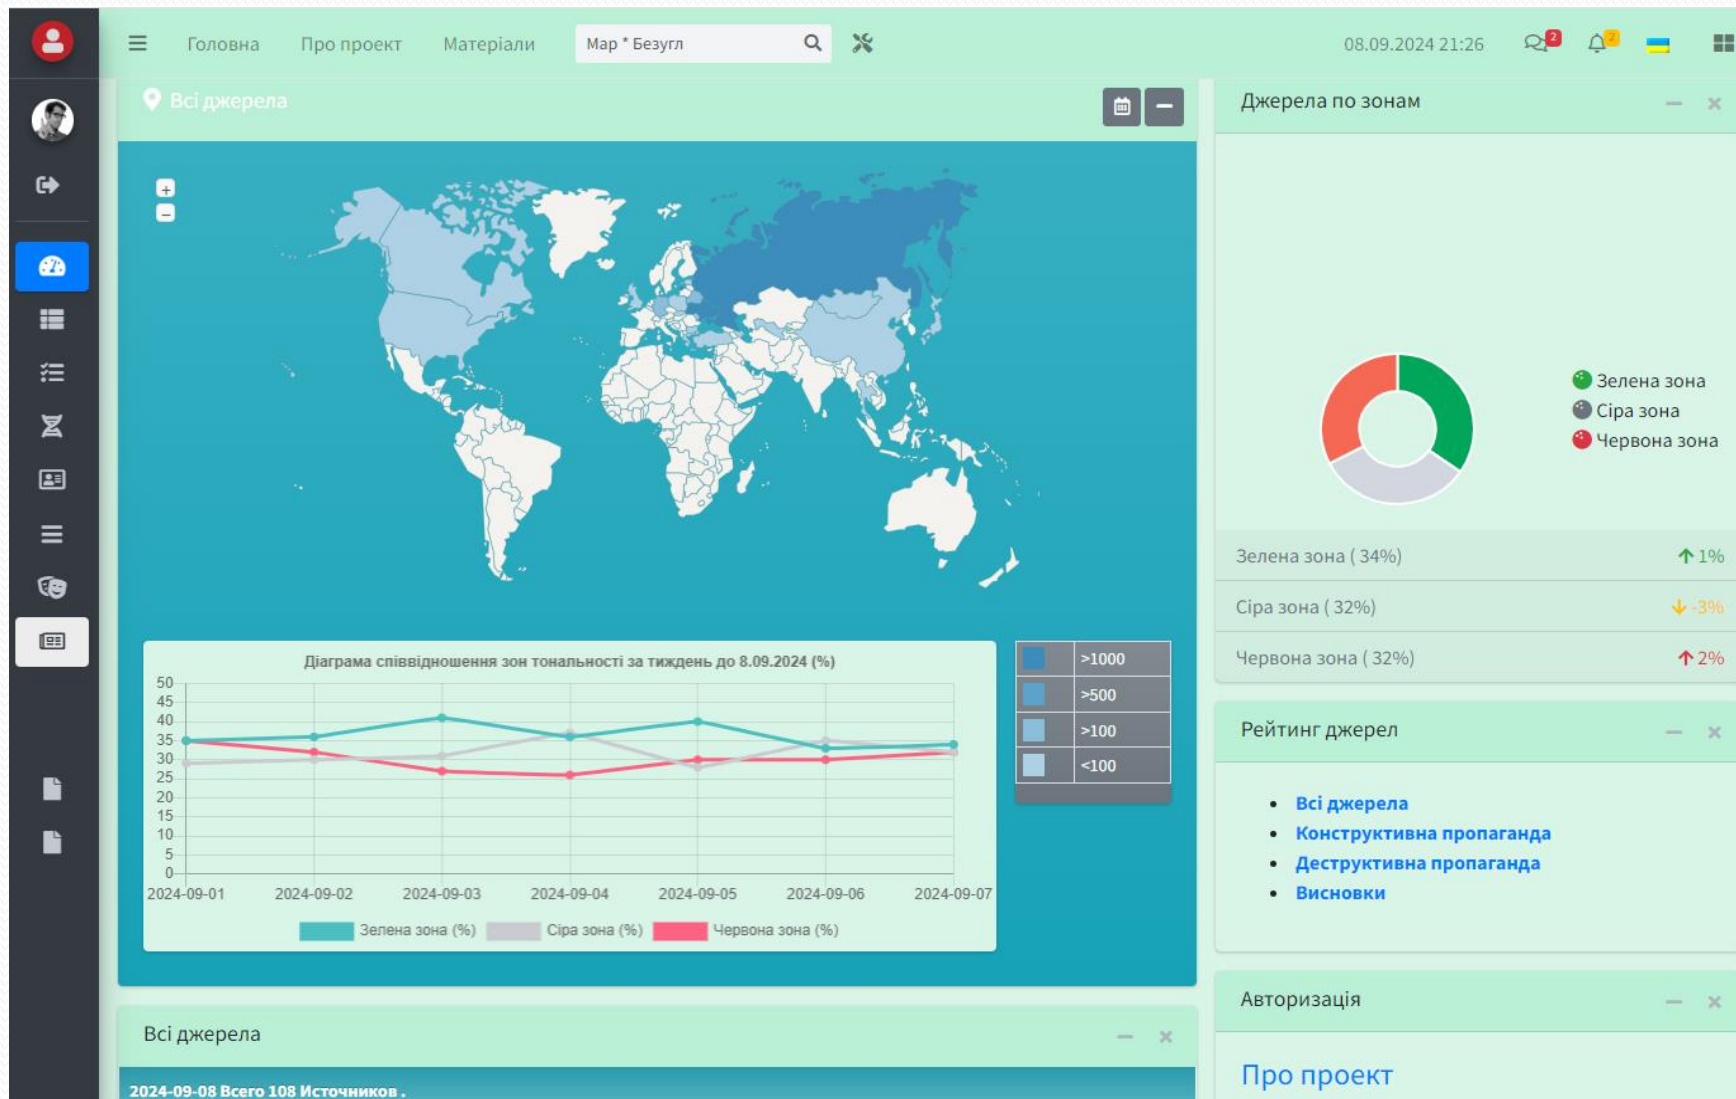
Головна Про проект Матеріали

Мар * Безугл

08.09.2024 21:26 2 2

Всі джерела

Джерела по зонам

Зелена зона
Сіра зона
Червона зона

Зелена зона ( 34%) 1%

Сіра зона ( 32%) -3%

Червона зона ( 32%) 2%

Діаграма співвідношення зон тональності за тиждень до 8.09.2024 (%)

50
45
40
35
30
25
20
15
10
5
0

2024-09-01 2024-09-02 2024-09-03 2024-09-04 2024-09-05 2024-09-06 2024-09-07

Зелена зона (%) Сіра зона (%) Червона зона (%)

| | >1000 |
|---|---|
| | >500 |
| | >100 |
| | <100 |

Рейтинг джерел

- Всі джерела
- Конструктивна пропаганда
- Деструктивна пропаганда
- Висновки

Авторизація

Про проект

Всі джерела

2024-09-08 Всего 108 Источников .